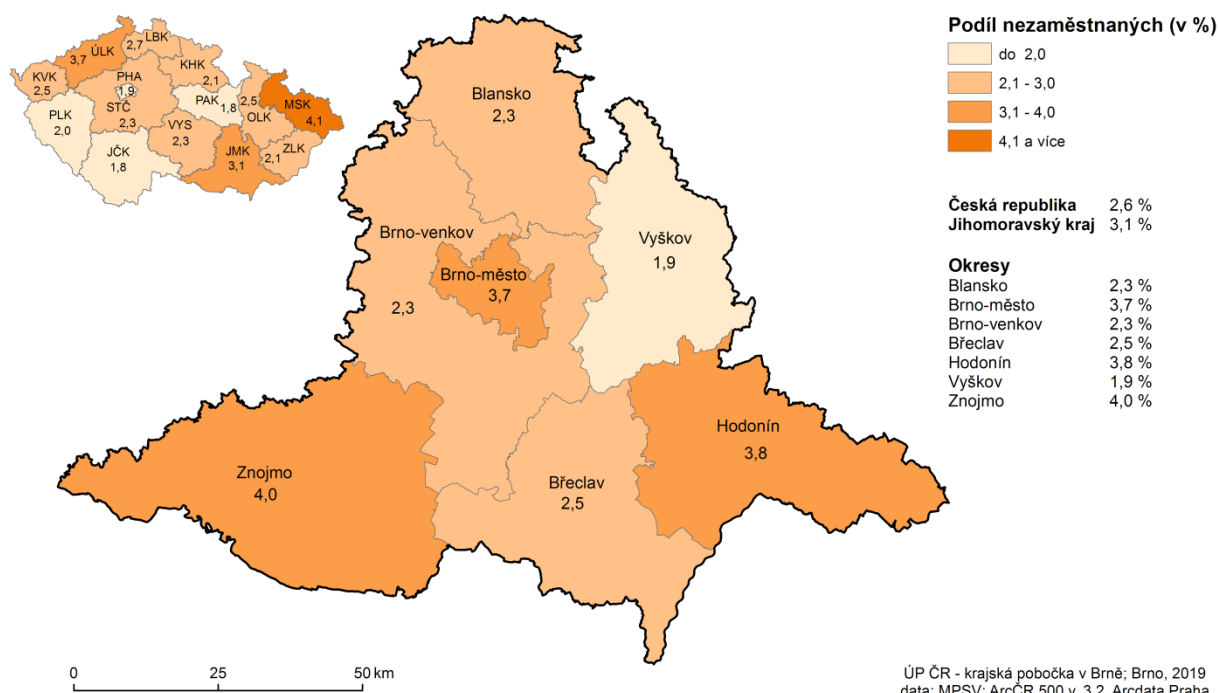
ÚLK 3,7
LBK 2,7
KVK 2,5
PHA 1,9
KHK 2,1
PAK 1,8
MSK 4,1
PLK 2,0
STČ 2,3
VYS 2,3
OLK 2,5
JČK 1,8
JMK 3,1
ZLK 2,1

Blansko
2,3

Vyškov
1,9

Brno-venkov
2,3

Brno-město
3,7

Hodonín
3,8

Znojmo
4,0

Břeclav
2,5

Podíl nezaměstnaných (v %)

| | |
|---|---|
| | do 2,0 |
| | 2,1 - 3,0 |
| | 3,1 - 4,0 |
| | 4,1 a více |

**Česká republika** 2,6 %
**Jihomoravský kraj** 3,1 %

**Okresy**

| | |
|---|---|
| Blansko | 2,3 % |
| Brno-město | 3,7 % |
| Brno-venkov | 2,3 % |
| Břeclav | 2,5 % |
| Hodonín | 3,8 % |
| Vyškov | 1,9 % |
| Znojmo | 4,0 % |

0 25 50 km

ÚP ČR - krajská pobočka v Brně; Brno, 2019
data: MPSV; ArcČR 500 v. 3.2, Arcdata Praha